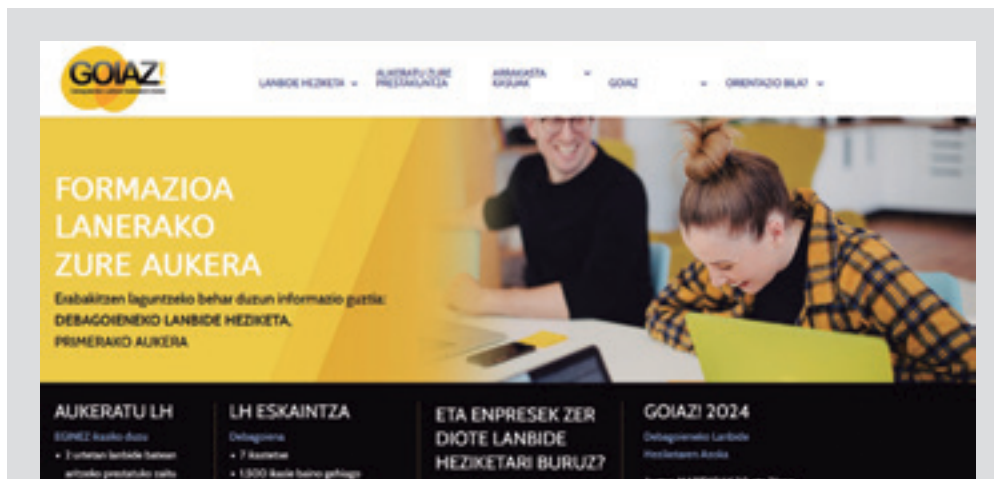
GOIAZ!

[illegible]

LANBIDE HEZIKETA

AUKERATU ZURE PRESTAKUNTZA

ARRAKASTA KASUAK

GOIAZ

ORIENTAZIO BILA?

FORMAZIOA LANERAKO ZURE AUKERA

Erabakitzen laguntzeko behar duzun informazio guztia: DEBAGOIENEKO LANBIDE HEZIKETA, PRIMERAKO AUKERA

AUKERATU LH

EGINEZ ikasiko duzu

• 2 urtetan lanbide batean aritzeko prestatuko zaitu

LH ESKAINTZA

Debagoiena

• 7 ikastetxe

• 1.500 ikasle baino gehiago

ETA ENPRESEK ZER DIOTE LANBIDE HEZIKETARI BURUZ?

GOIAZ! 2024

Debagoieneko Lanbide Heziketaren Azoka

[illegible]